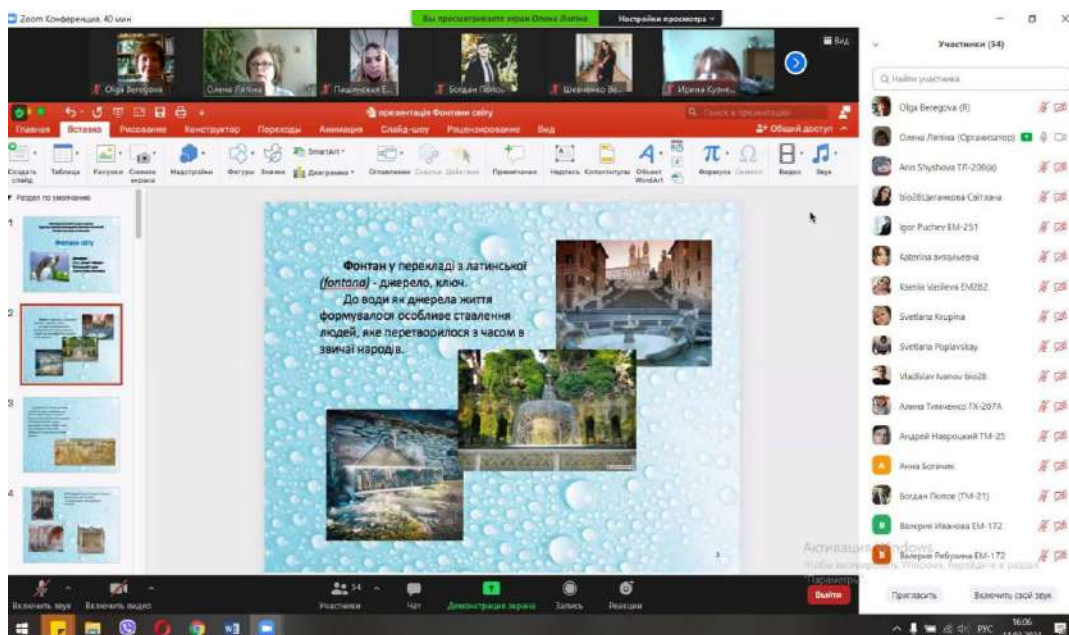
Zoom Конференция. 40 мин

Вы просматриваете экран Олена Лятіна

Настройки просмотра

Olga Beregova

Олена Лятіна

Пашинська Е...

Богдан Попо...

Шевченко Ів...

Ирина Кузне...

Вид

Участники (34)

Q Найти участника

Olga Beregova (Я)

Олена Лятіна (Организатор)

Ann Shyshova ТП-206(а)

bio28Цигамова Світлана

Igor Puchev ЕМ-251

Katerina вітальєвна

Ksenia Vasileva ЕМ282

Svetlana Krupina

Svetlana Poplavskay

Vladislav Ivanov bio28

Алина Тимченко ГХ-207А

Андрей Наврецкий ТМ-25

Анна Богачик

Богдан Попов (ТМ-21)

Валерия Иванова ЕМ-172

Валерия Рибушна ЕМ-172

Пригласить

Включить свой звук

презентація Фонтани світу

Поиск в презентации

Главная Вставка Рисование Конструктор Переходы Анимация Слайд-шоу Рецензирование Вид

Общий доступ

Создать слайд Таблица Рисунки Снимки экрана Надстройки Фигуры Значки SmartArt Диаграмма Отзывы Ссылка Действие Примечание Надпись Колонтитулы Объект WordArt Формула Символ Видео Звук

Раздел по умолчанию

1

2

3

4

Фонтани світу

Фонтан у перекладі з латинської (fontana) - джерело, ключ.

До води як джерела життя формувалося особливе ставлення людей, яке перетворилося з часом в звичаї народів.

2

Активация Windows
Чтобы активировать Windows, перейдите в раздел "Параметры".

Включить звук

Включить видео

Участники 34

Чат

Демонстрация экрана

Запись

Реакции

Выйти

РУС

16:06